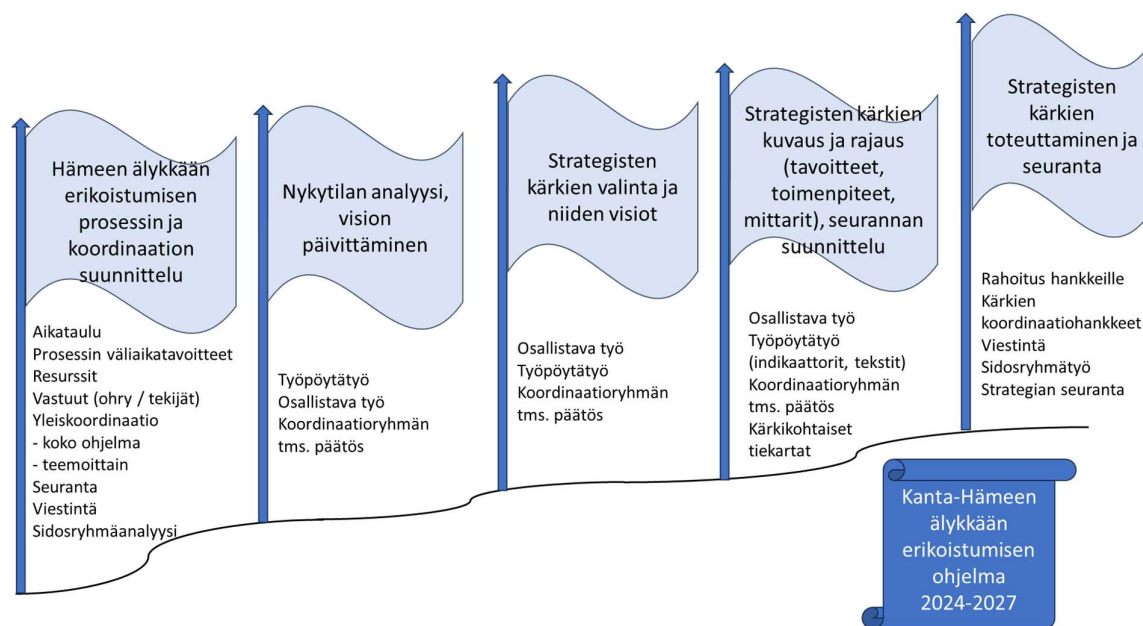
Hämeen älykkään erikoistumisen prosessin ja koordinaation suunnittelu

Aikataulu
Prosessin väliaikatavoitteet
Resurssit
Vastuut (ohry / tekijät)
Yleiskoordinaatio
- koko ohjelma
- teemoittain
Seuranta
Viestintä
Sidosryhmäanalyysi

Nykytilan analyysi, vision päivittäminen

Työpöytätyö
Osallistava työ
Koordinaatioryhmän tms. päätös

Strategisten kärkien valinta ja niiden visiot

Osallistava työ
Työpöytätyö
Koordinaatioryhmän tms. päätös

Strategisten kärkien kuvaus ja rajaus (tavoitteet, toimenpiteet, mittarit), seurannan suunnittelu

Osallistava työ
Työpöytätyö (indikaattorit, tekstit)
Koordinaatioryhmän tms. päätös
Kärkikohtaiset tiekartat

Strategisten kärkien toteuttaminen ja seuranta

Rahoitus hankkeille
Kärkien koordinaatiohankkeet
Viestintä
Sidosryhmätyö
Strategian seuranta

Kanta-Hämeen älykkään erikoistumisen ohjelma 2024-2027